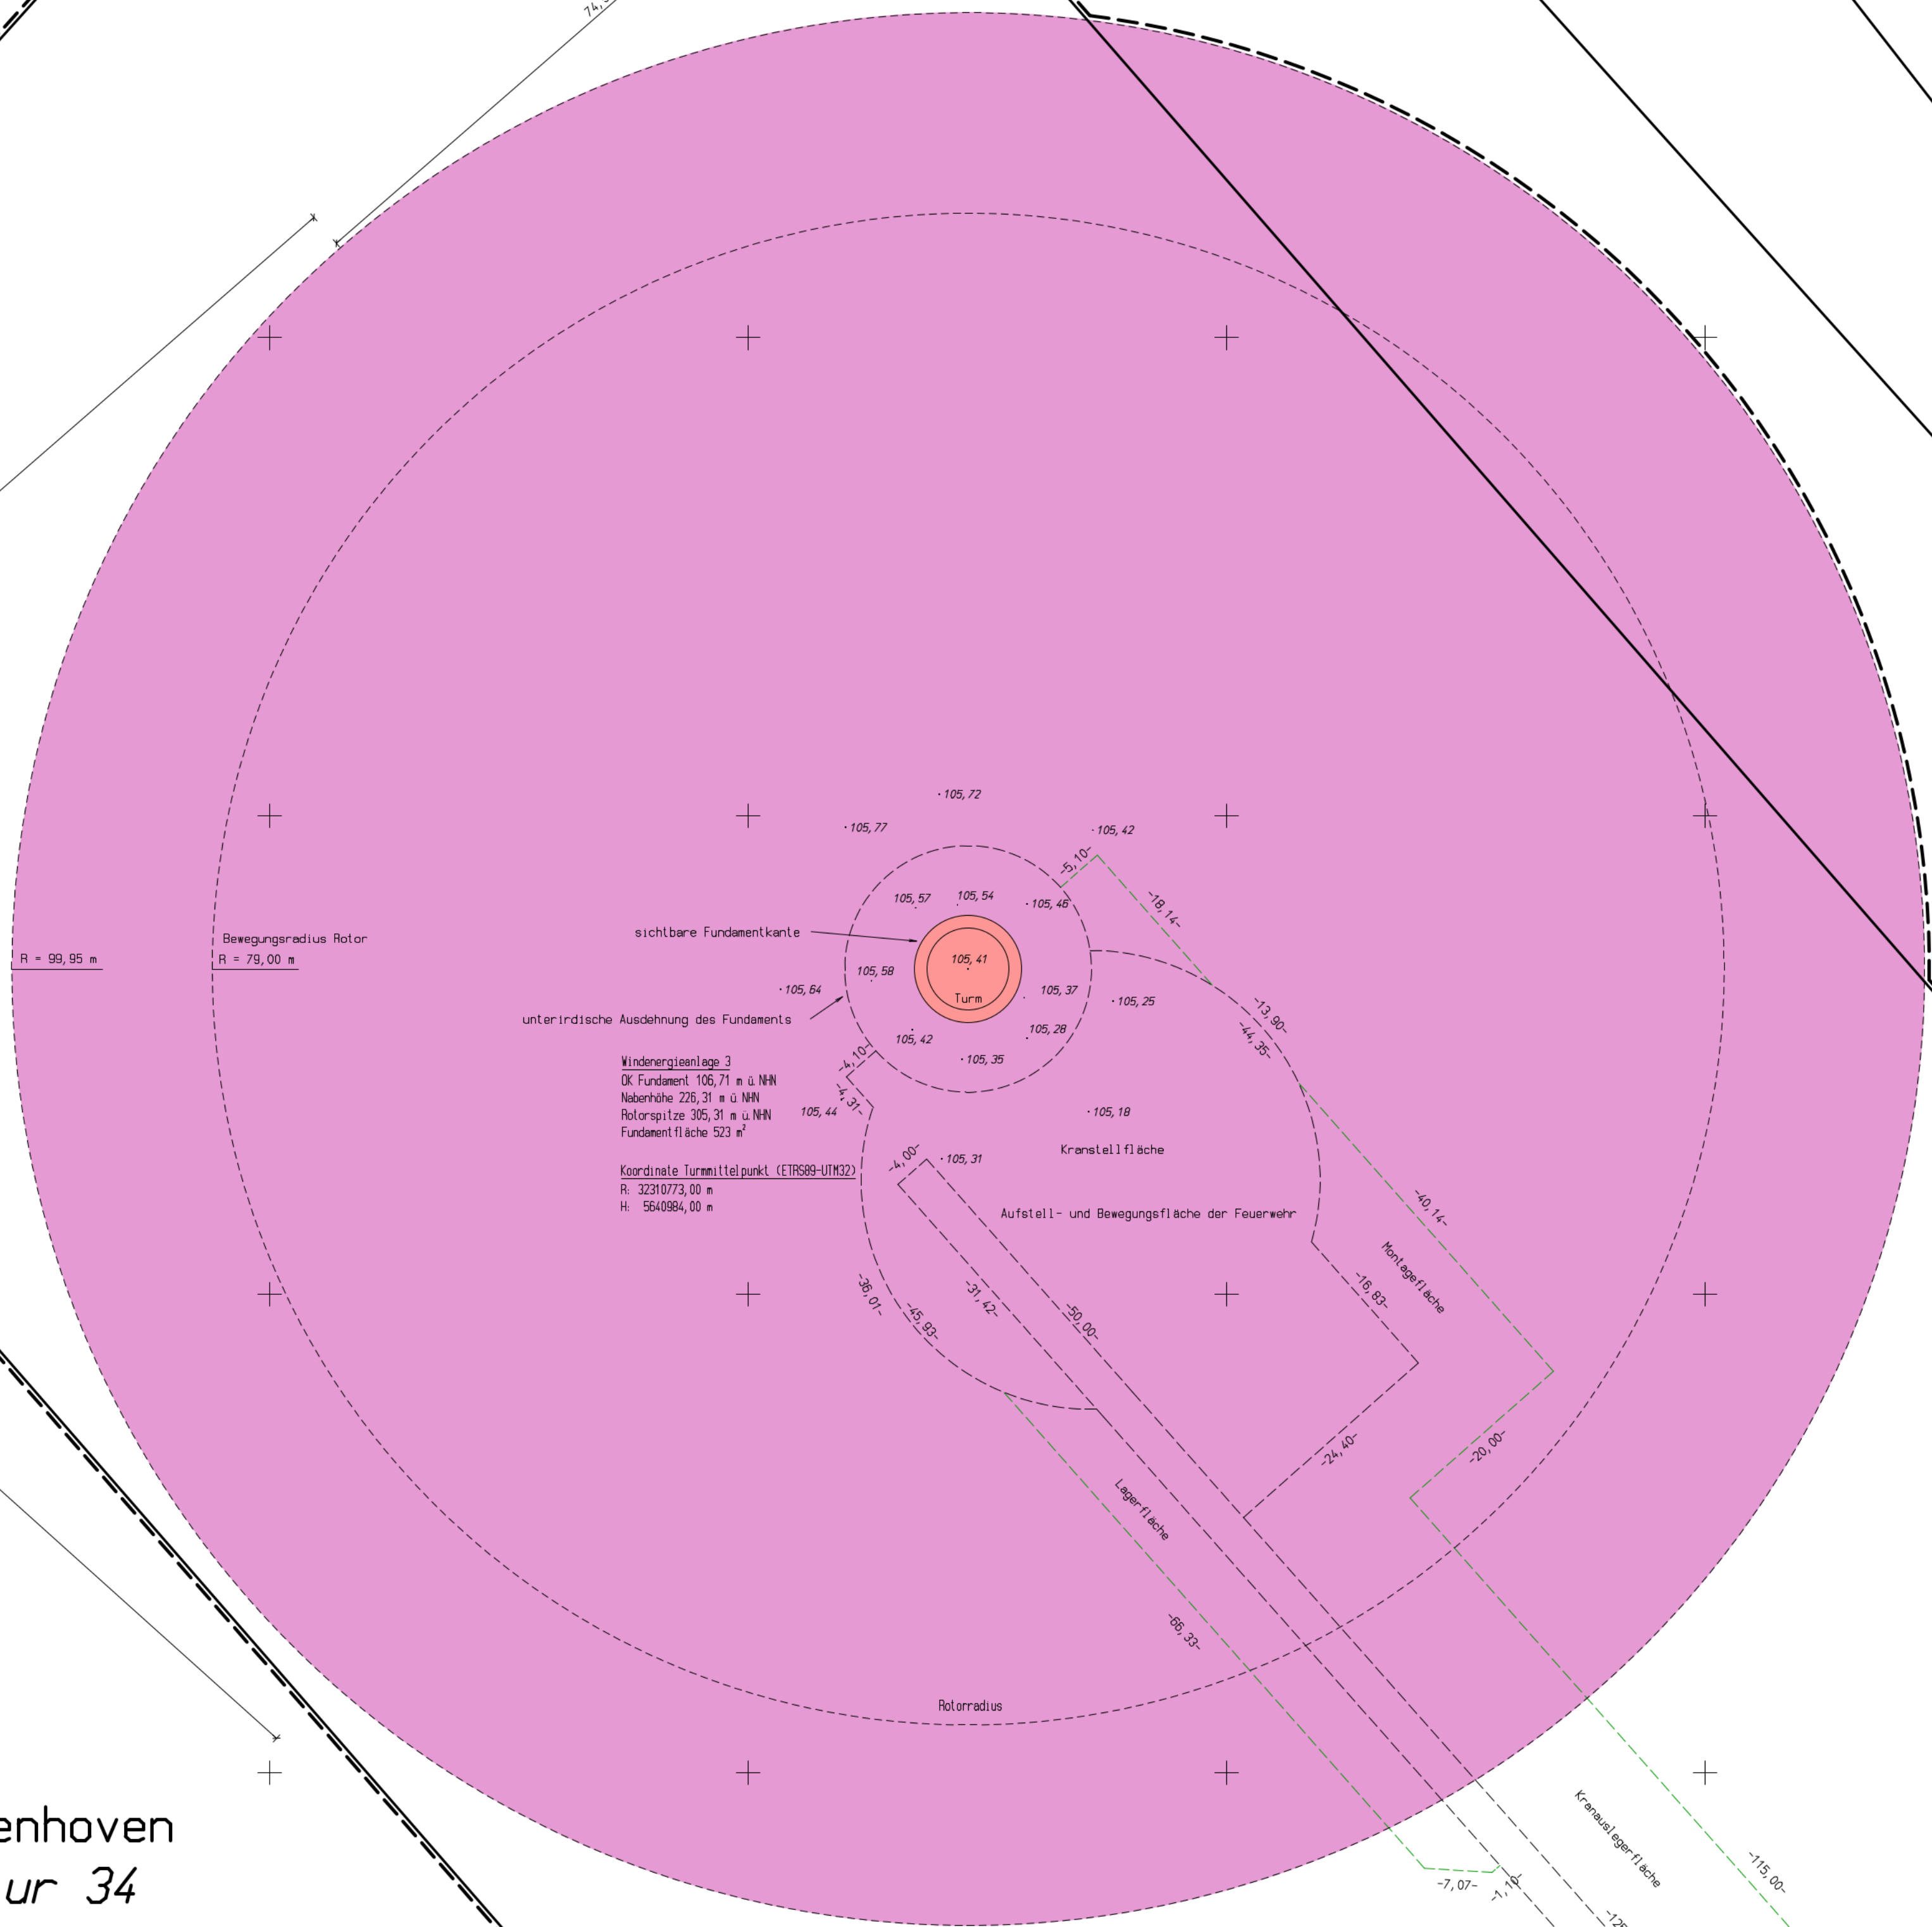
74,

105,72
105,77
105,42
5,10
105,57
105,54
105,46
18,14
sichtbare Fundamentkante
105,41
Turm
Bewegungsradius Rotor
R = 99,95 m
R = 79,00 m
105,58
105,64
105,37
105,25
unterirdische Ausdehnung des Fundaments
105,42
105,28
13,90
44,35
105,35
4,10
Windenergieanlage 3
OK Fundament 106,71 m ü.NHN
Nabenhöhe 226,31 m ü.NHN
Rotorspitze 305,31 m ü.NHN
Fundamentfläche 523 m²
4,31
105,44
105,18
Kranstellfläche
4,00
105,31
Koordinate Turmmittelpunkt (ETRS89-UTM32)
R: 32310773,00 m
H: 5640984,00 m
Aufstell- und Bewegungsfläche der Feuerwehr
40,14
Montagefläche
16,83
36,01
45,93
31,42
50,00
24,40
20,00
Lagerfläche
66,33
Rotorradius
enhoven
ur 34
Kranauslegerfläche
7,07
1,10
115,00
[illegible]